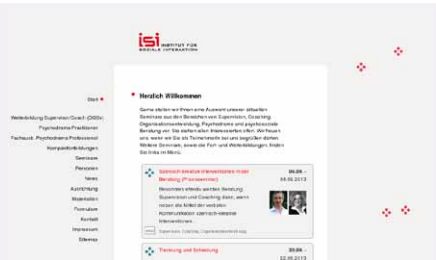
isi INSTITUT FÜR SOZIALE INTERAKTION

Start
Weiterbildung Supervisor/Coach (DGSv)
Psychodrama Practitioner
Fachausb. Psychodrama Professional
Kompaktfortbildungen
Seminare
Personen
News
Ausrichtung
Materialien
Forschung
Kontakt
Impressum
Sitemap

Herzlich Willkommen

Gerne stellen wir Ihnen eine Auswahl unserer aktuellen Seminare aus den Bereichen von Supervision, Coaching, Organisationsentwicklung, Psychodrama und psychosoziale Beratung vor. Sie stellen allen Interessierten offen. Wir freuen uns, wenn wir Sie als Teilnehmerin bei uns begrüßen dürfen. Weitere Seminare, sowie die Fort- und Weiterbildungen finden Sie links im Menü.

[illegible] Beratung (Praxisseminar)
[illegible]
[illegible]
Supervision, Coaching, Organisationsentwicklung

Trennung und Scheidung
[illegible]